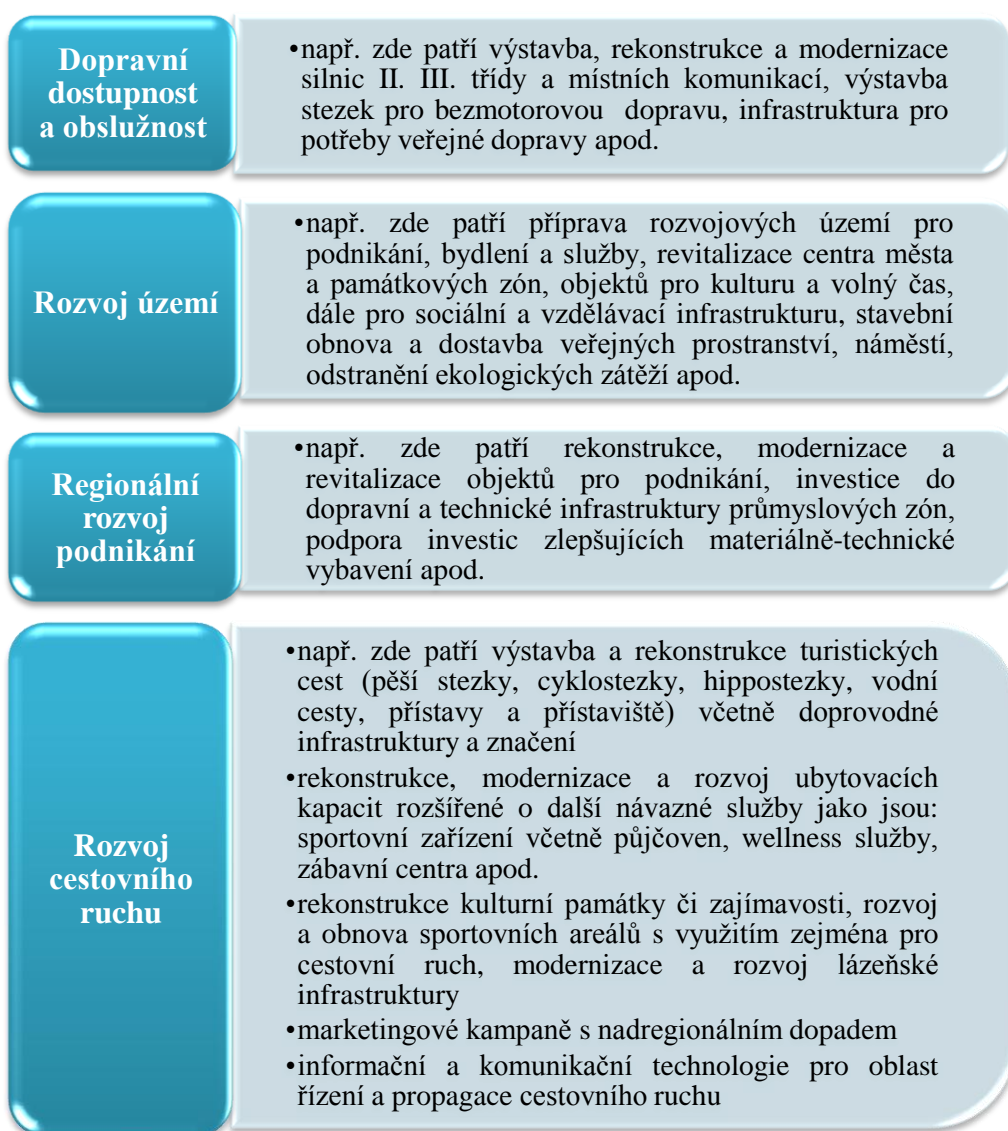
Dopravní dostupnost a obslužnost

•např. zde patří výstavba, rekonstrukce a modernizace silnic II. III. třídy a místních komunikací, výstavba stezek pro bezmotorovou dopravu, infrastruktura pro potřeby veřejné dopravy apod.

Rozvoj území

•např. zde patří příprava rozvojových území pro podnikání, bydlení a služby, revitalizace centra města a památkových zón, objektů pro kulturu a volný čas, dále pro sociální a vzdělávací infrastrukturu, stavební obnova a dostavba veřejných prostranství, náměstí, odstranění ekologických zátěží apod.

Regionální rozvoj podnikání

•např. zde patří rekonstrukce, modernizace a revitalizace objektů pro podnikání, investice do dopravní a technické infrastruktury průmyslových zón, podpora investic zlepšujících materiálně-technické vybavení apod.

Rozvoj cestovního ruchu

•např. zde patří výstavba a rekonstrukce turistických cest (pěší stezky, cyklostezky, hippostezky, vodní cesty, přístavy a přístaviště) včetně doprovodné infrastruktury a značení

•rekonstrukce, modernizace a rozvoj ubytovacích kapacit rozšířené o další návazné služby jako jsou: sportovní zařízení včetně půjčoven, wellness služby, zábavní centra apod.

•rekonstrukce kulturní památky či zajímavosti, rozvoj a obnova sportovních areálů s využitím zejména pro cestovní ruch, modernizace a rozvoj lázeňské infrastruktury

•marketingové kampaně s nadregionálním dopadem

•informační a komunikační technologie pro oblast řízení a propagace cestovního ruchu